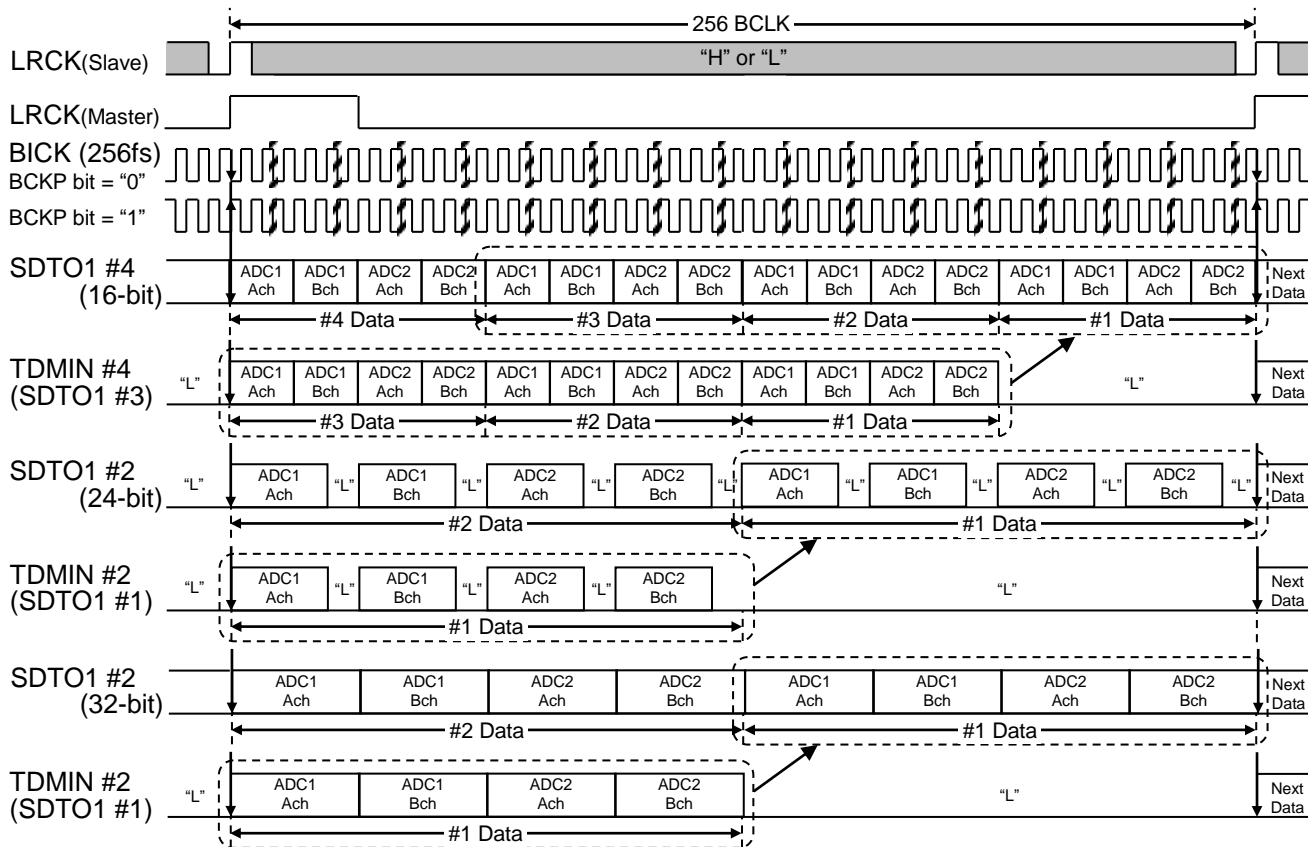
256 BCLK

LRCK(Slave)

"H" or "L"

LRCK(Master)

BICK (256fs)
BCKP bit = "0"

BCKP bit = "1"

SDTO1 #4 (16-bit)

ADC1 Ach | ADC1 Bch | ADC2 Ach | ADC2 Bch | ADC1 Ach | ADC1 Bch | ADC2 Ach | ADC2 Bch | ADC1 Ach | ADC1 Bch | ADC2 Ach | ADC2 Bch | ADC1 Ach | ADC1 Bch | ADC2 Ach | ADC2 Bch | Next Data

#4 Data | #3 Data | #2 Data | #1 Data

TDMIN #4 (SDTO1 #3)

"L" | ADC1 Ach | ADC1 Bch | ADC2 Ach | ADC2 Bch | ADC1 Ach | ADC1 Bch | ADC2 Ach | ADC2 Bch | ADC1 Ach | ADC1 Bch | ADC2 Ach | ADC2 Bch | "L" | Next Data

#3 Data | #2 Data | #1 Data

SDTO1 #2 (24-bit)

"L" | ADC1 Ach | "L" | ADC1 Bch | "L" | ADC2 Ach | "L" | ADC2 Bch | "L" | ADC1 Ach | "L" | ADC1 Bch | "L" | ADC2 Ach | "L" | ADC2 Bch | "L" | Next Data

#2 Data | #1 Data

TDMIN #2 (SDTO1 #1)

"L" | ADC1 Ach | "L" | ADC1 Bch | "L" | ADC2 Ach | "L" | ADC2 Bch | "L" | Next Data

#1 Data

SDTO1 #2 (32-bit)

ADC1 Ach | ADC1 Bch | ADC2 Ach | ADC2 Bch | ADC1 Ach | ADC1 Bch | ADC2 Ach | ADC2 Bch | Next Data

#2 Data | #1 Data

TDMIN #2 (SDTO1 #1)

"L" | ADC1 Ach | ADC1 Bch | ADC2 Ach | ADC2 Bch | "L" | Next Data

#1 Data